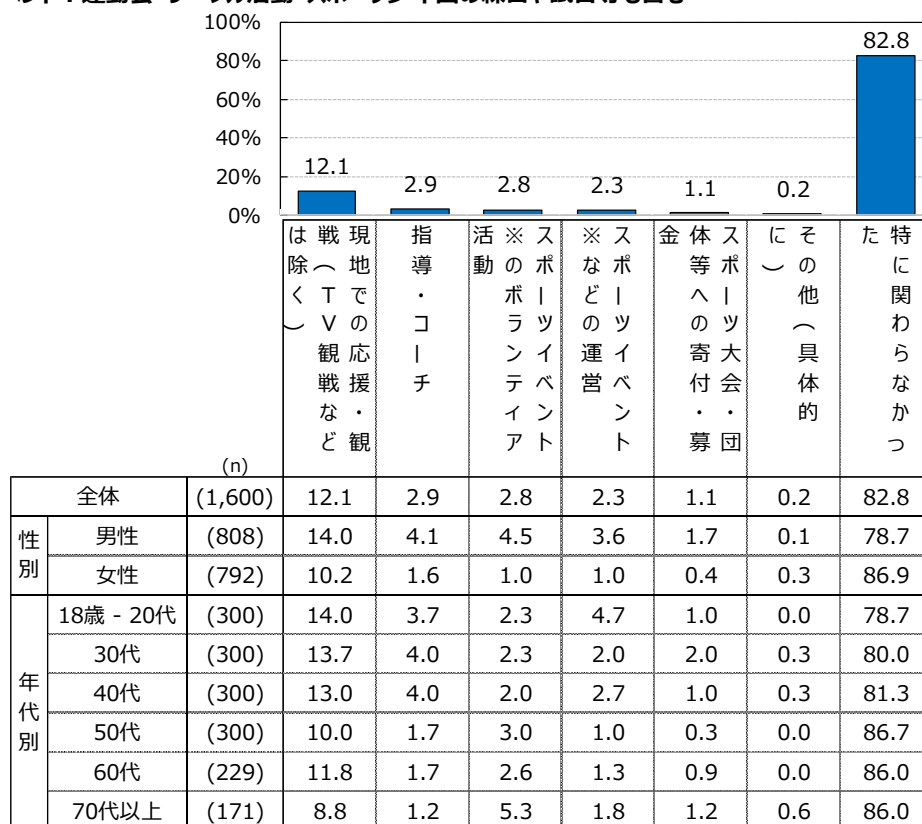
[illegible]

100%
80%
60%
40%
20%
0%

12.1
2.9
2.8
2.3
1.1
0.2
82.8

| | | (n) | 現地での応援・観戦（TV観戦などは除く） | 指導・コーチ | スポーツイベント※のボランティア活動 | スポーツイベント※などの運営 | スポーツ大会・団体等への寄付・募金 | その他（具体的に） | 特に関わらなかった |
|---|---|---|---|---|---|---|---|---|---|
| 全体 | | (1,600) | 12.1 | 2.9 | 2.8 | 2.3 | 1.1 | 0.2 | 82.8 |
| 性別 | 男性 | (808) | 14.0 | 4.1 | 4.5 | 3.6 | 1.7 | 0.1 | 78.7 |
| | 女性 | (792) | 10.2 | 1.6 | 1.0 | 1.0 | 0.4 | 0.3 | 86.9 |
| 年代別 | 18歳 - 20代 | (300) | 14.0 | 3.7 | 2.3 | 4.7 | 1.0 | 0.0 | 78.7 |
| | 30代 | (300) | 13.7 | 4.0 | 2.3 | 2.0 | 2.0 | 0.3 | 80.0 |
| | 40代 | (300) | 13.0 | 4.0 | 2.0 | 2.7 | 1.0 | 0.3 | 81.3 |
| | 50代 | (300) | 10.0 | 1.7 | 3.0 | 1.0 | 0.3 | 0.0 | 86.7 |
| | 60代 | (229) | 11.8 | 1.7 | 2.6 | 1.3 | 0.9 | 0.0 | 86.0 |
| | 70代以上 | (171) | 8.8 | 1.2 | 5.3 | 1.8 | 1.2 | 0.6 | 86.0 |